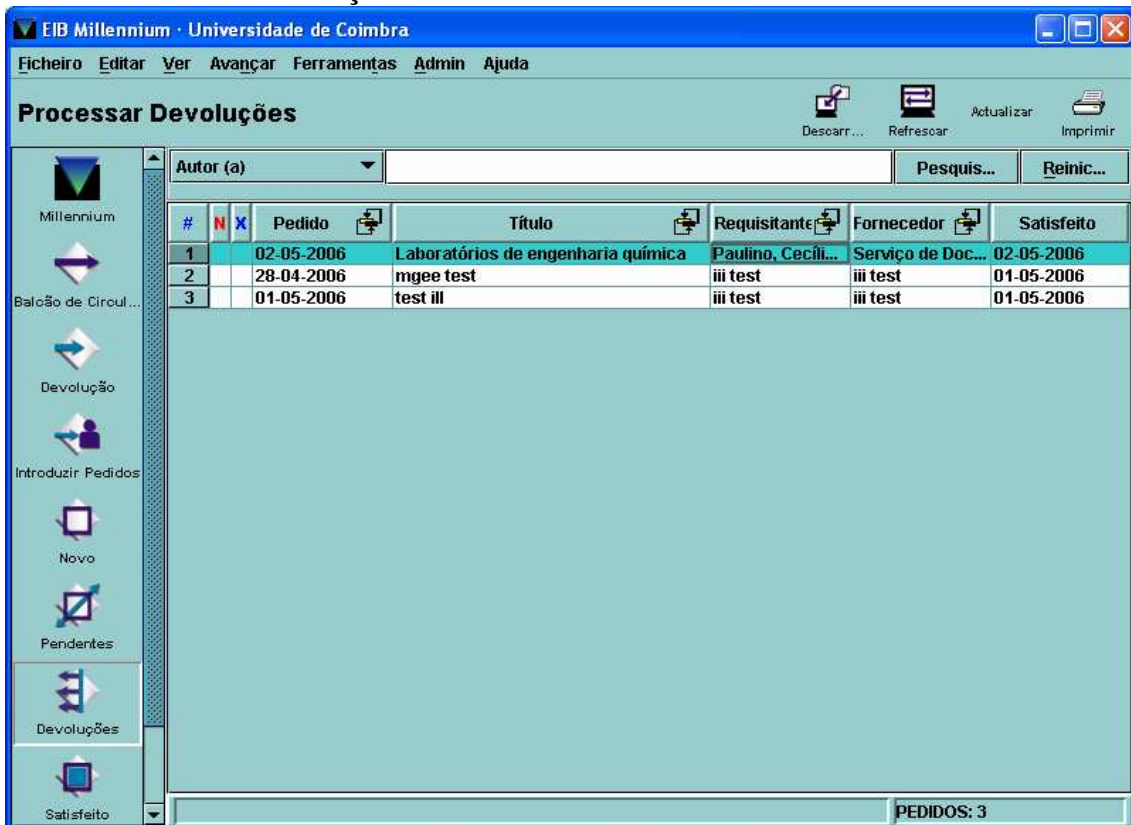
EIB Millennium · Universidade de Coimbra

Ficheiro Editar Ver Avançar Ferramentas Admin Ajuda

Processar Devoluções

Descarr... Refrescar Actualizar Imprimir

Millennium
Balcão de Circul...
Devolução
Introduzir Pedidos
Novo
Pendentes
Devoluções
Satisfeito

Autor (a) Pesquis... Reinic...

| # | N | X | Pedido | Título | Requisitante | Fornecedor | Satisfeito |
|---|---|---|---|---|---|---|---|
| 1 | | | 02-05-2006 | Laboratórios de engenharia química | Paulino, Cecíli... | Serviço de Doc... | 02-05-2006 |
| 2 | | | 28-04-2006 | mgee test | iii test | iii test | 01-05-2006 |
| 3 | | | 01-05-2006 | test ill | iii test | iii test | 01-05-2006 |

PEDIDOS: 3